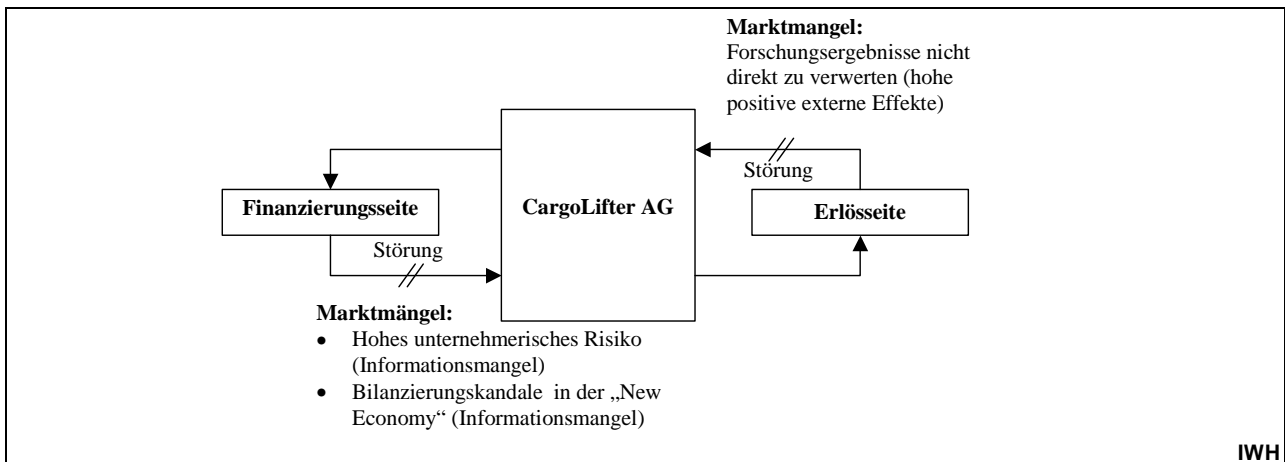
**Marktmangel:**
Forschungsergebnisse nicht direkt zu verwerten (hohe positive externe Effekte)

Störung

**Finanzierungsseite**

**CargoLifter AG**

**Erlösseite**

Störung

**Marktmängel:**
- Hohes unternehmerisches Risiko (Informationsmangel)
- Bilanzierungskandale in der „New Economy“ (Informationsmangel)

IWH